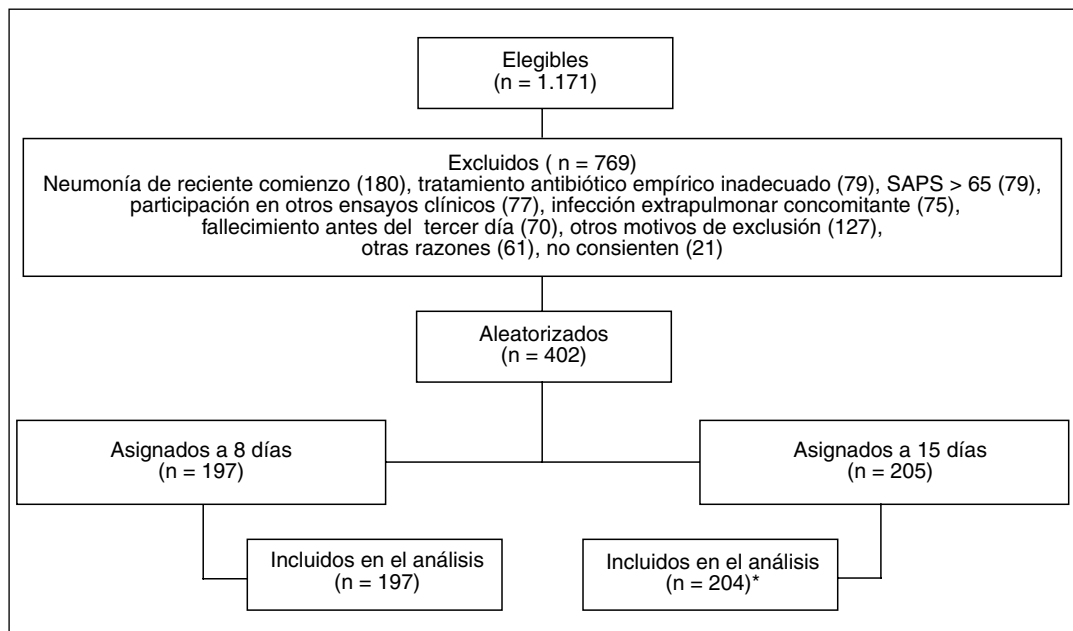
Elegibles
(n = 1.171)

Excluidos ( n = 769)
Neumonía de reciente comienzo (180), tratamiento antibiótico empírico inadecuado (79), SAPS > 65 (79), participación en otros ensayos clínicos (77), infección extrapulmonar concomitante (75), fallecimiento antes del tercer día (70), otros motivos de exclusión (127), otras razones (61), no consienten (21)

Aleatorizados
(n = 402)

Asignados a 8 días
(n = 197)

Asignados a 15 días
(n = 205)

Incluidos en el análisis
(n = 197)

Incluidos en el análisis
(n = 204)*